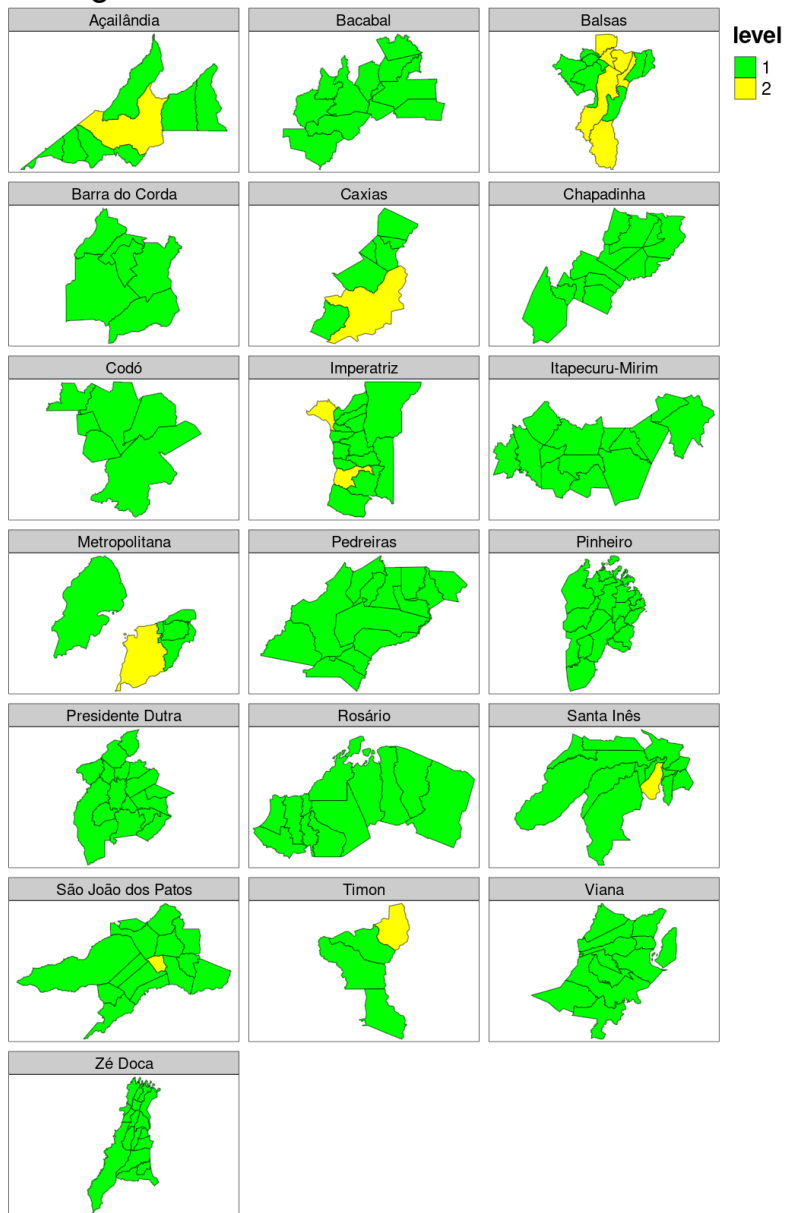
Açailândia

Bacabal

Balsas

level
1
2

Barra do Corda

Caxias

Chapadinha

Codó

Imperatriz

Itapecuru-Mirim

Metropolitana

Pedreiras

Pinheiro

Presidente Dutra

Rosário

Santa Inês

São João dos Patos

Timon

Viana

Zé Doca